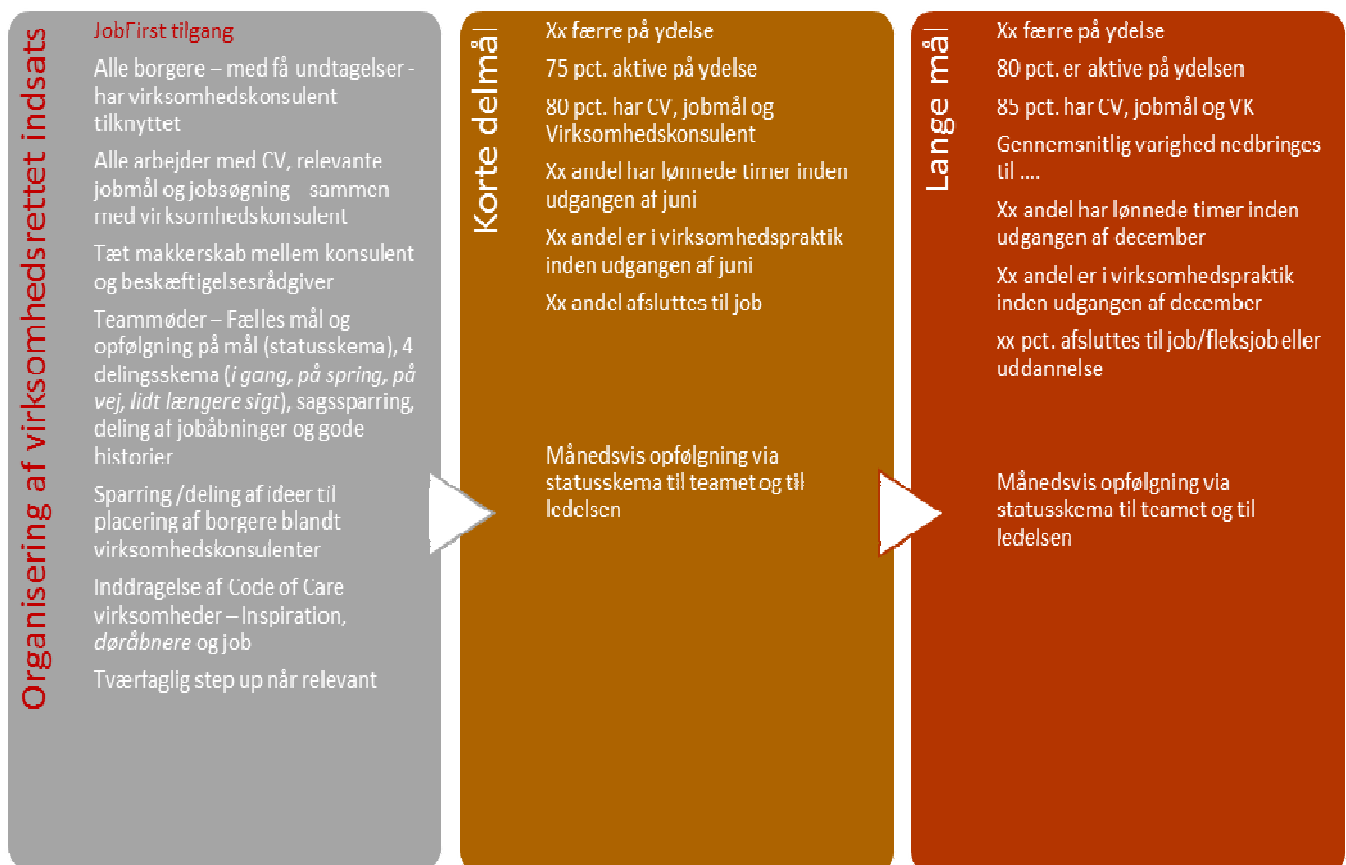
Organisering af virksomhedsrettet indsats

JobFirst tilgang

Alle borgere – med få undtagelser - har virksomhedskonsulent tilknyttet

Alle arbejder med CV, relevante jobmål og jobsøgning sammen med virksomhedskonsulent

Tæt makkerskab mellem konsulent og beskæftigelsesrådgiver

Teammøder – Fælles mål og opfølgning på mål (statusskema), 4 delingsskema (*i gang, på spring, på vej, lidt længere sigt*), sagssparring, deling af jobåbninger og gode historier

Sparring /deling af ideer til placering af borgere blandt virksomhedskonsulenter

Inddragelse af Code of Care virksomheder – Inspiration, *døråbnere* og job

Tværfaglig step up når relevant

Korte delmål

Xx færre på ydelse

75 pct. aktive på ydelse

80 pct. har CV, jobmål og Virksomhedskonsulent

Xx andel har lønnede timer inden udgangen af juni

Xx andel er i virksomhedspraktik inden udgangen af juni

Xx andel afsluttes til job

Månedsvis opfølgning via statusskema til teamet og til ledelsen

Lange mål

Xx færre på ydelse

80 pct. er aktive på ydelsen

85 pct. har CV, jobmål og VK

Gennemsnitlig varighed nedbringes til ....

Xx andel har lønnede timer inden udgangen af december

Xx andel er i virksomhedspraktik inden udgangen af december

xx pct. afsluttes til job/fleksjob eller uddannelse

Månedsvis opfølgning via statusskema til teamet og til ledelsen